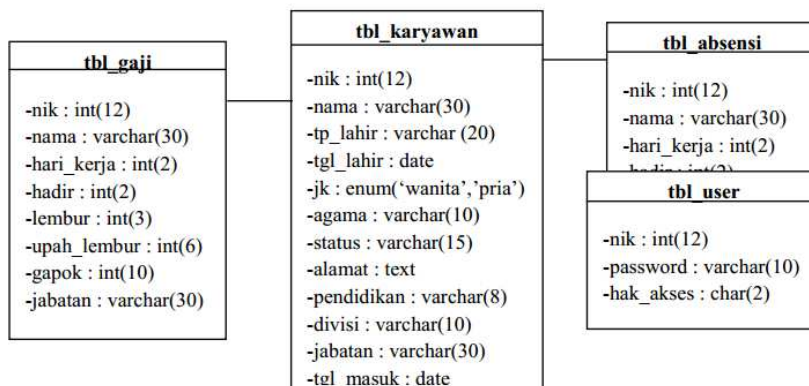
tbl_gaji

-nik : int(12)
-nama : varchar(30)
-hari_kerja : int(2)
-hadir : int(2)
-lembur : int(3)
-upah_lembur : int(6)
-gapok : int(10)
-jabatan : varchar(30)

tbl_karyawan

-nik : int(12)
-nama : varchar(30)
-tp_lahir : varchar (20)
-tgl_lahir : date
-jk : enum('wanita','pria')
-agama : varchar(10)
-status : varchar(15)
-alamat : text
-pendidikan : varchar(8)
-divisi : varchar(10)
-jabatan : varchar(30)
-tgl_masuk : date

tbl_absensi

-nik : int(12)
-nama : varchar(30)
-hari_kerja : int(2)
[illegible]

tbl_user

-nik : int(12)
-password : varchar(10)
-hak_akses : char(2)